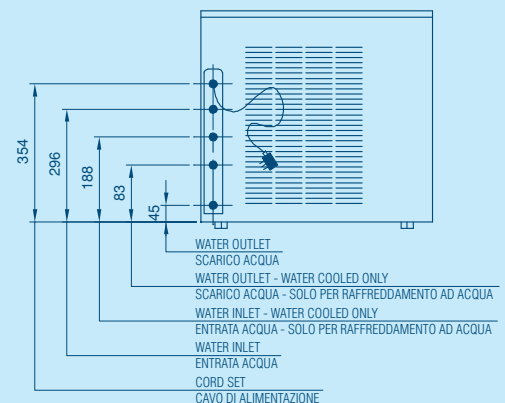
354
296
188
83
45

WATER OUTLET
SCARICO ACQUA
WATER OUTLET - WATER COOLED ONLY
SCARICO ACQUA - SOLO PER RAFFREDDAMENTO AD ACQUA
WATER INLET - WATER COOLED ONLY
ENTRATA ACQUA - SOLO PER RAFFREDDAMENTO AD ACQUA
WATER INLET
ENTRATA ACQUA
CORD SET
CAVO DI ALIMENTAZIONE